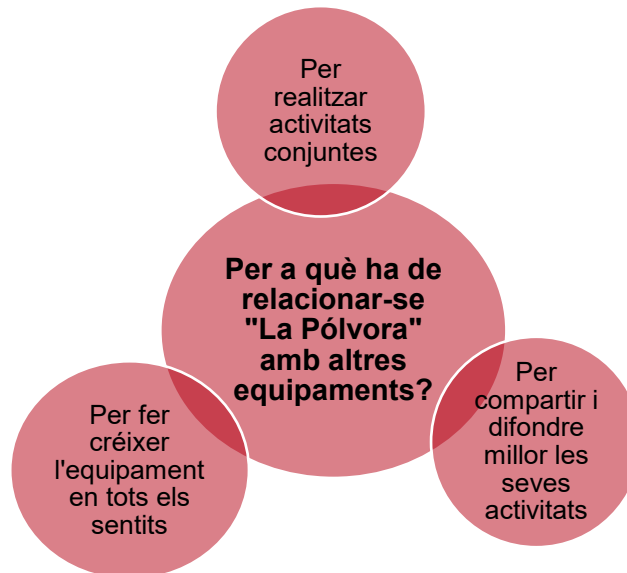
Per realitzar activitats conjuntes

Per a què ha de relacionar-se "La Pólvora" amb altres equipaments?

Per fer créixer l'equipament en tots els sentits

Per compartir i difondre millor les seves activitats